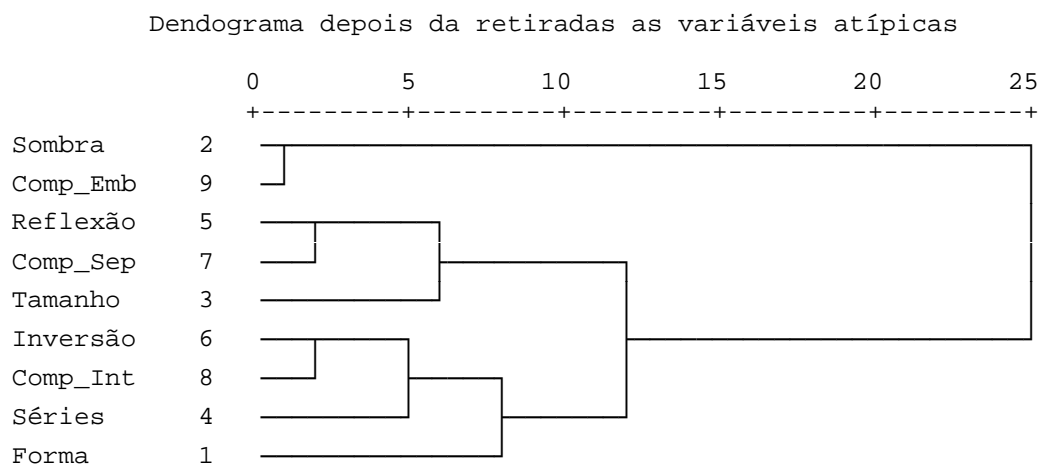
Dendograma depois da retiradas as variáveis atípicas

0 5 10 15 20 25
+---------+---------+---------+---------+---------+

Sombra 2
Comp_Emb 9
Reflexão 5
Comp_Sep 7
Tamanho 3
Inversão 6
Comp_Int 8
Séries 4
Forma 1